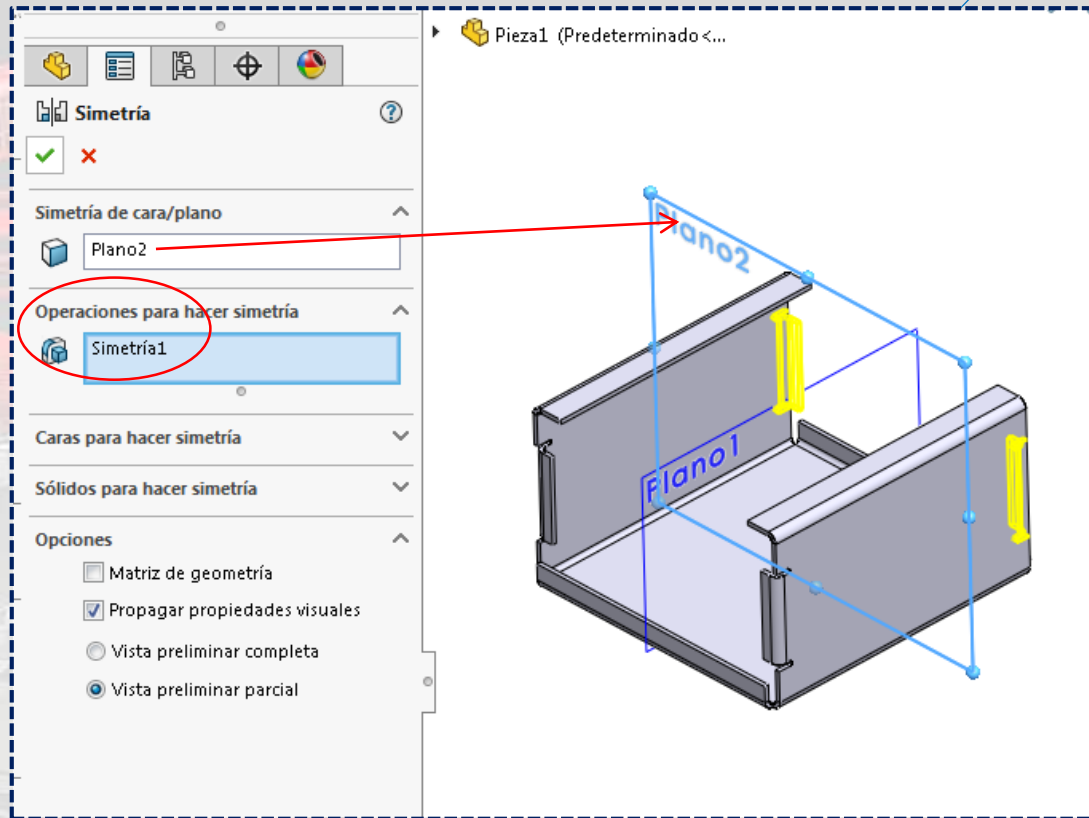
Pieza1 (Predeterminado<...

Simetría

Simetría de cara/plano

Plano2

Operaciones para hacer simetría

Simetría1

Caras para hacer simetría

Sólidos para hacer simetría

Opciones

Matriz de geometría

Propagar propiedades visuales

Vista preliminar completa

Vista preliminar parcial

Plano2

Plano1